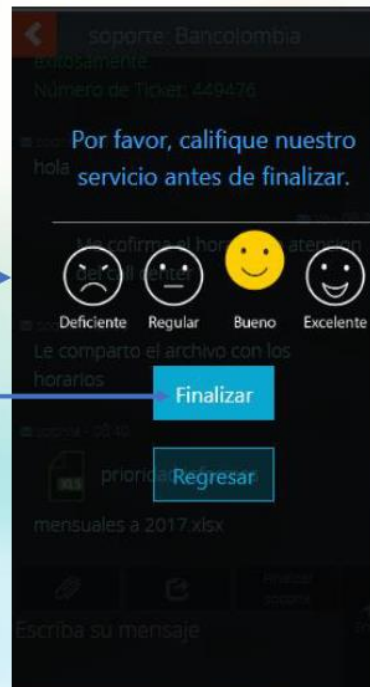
soporte_Bancolombia
exitosamente
Número de Ticket: 449476

Por favor, califique nuestro servicio antes de finalizar.

hola

Me cofirma el hor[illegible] atención del call center

Deficiente
Regular
Bueno
Excelente

Le comparto el archivo con los horarios

Finalizar

soporte 20:40

priorid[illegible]

Regresar

mensuales a 2017.xlsx

Finalizar soporte

Escriba su mensaje